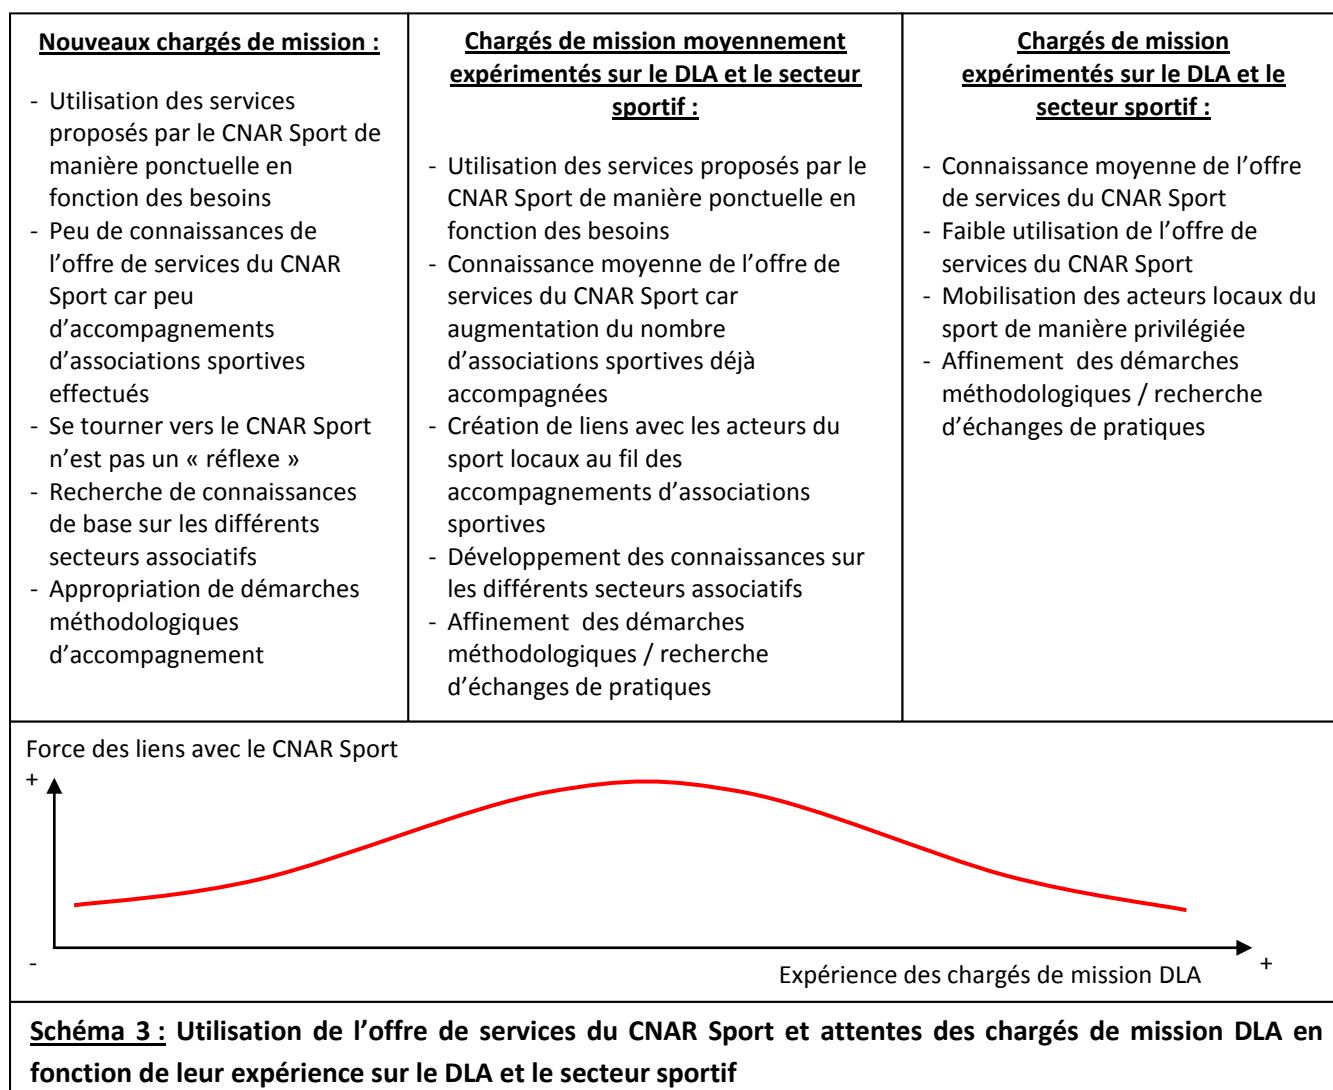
| Nouveaux chargés de mission : | Chargés de mission moyennement expérimentés sur le DLA et le secteur sportif : | Chargés de mission expérimentés sur le DLA et le secteur sportif : |
|---|---|---|
| - Utilisation des services proposés par le CNAR Sport de manière ponctuelle en fonction des besoins<br>- Peu de connaissances de l'offre de services du CNAR Sport car peu d'accompagnements d'associations sportives effectués<br>- Se tourner vers le CNAR Sport n'est pas un « réflexe »<br>- Recherche de connaissances de base sur les différents secteurs associatifs<br>- Appropriation de démarches méthodologiques d'accompagnement | - Utilisation des services proposés par le CNAR Sport de manière ponctuelle en fonction des besoins<br>- Connaissance moyenne de l'offre de services du CNAR Sport car augmentation du nombre d'associations sportives déjà accompagnées<br>- Création de liens avec les acteurs du sport locaux au fil des accompagnements d'associations sportives<br>- Développement des connaissances sur les différents secteurs associatifs<br>- Affinement des démarches méthodologiques / recherche d'échanges de pratiques | - Connaissance moyenne de l'offre de services du CNAR Sport<br>- Faible utilisation de l'offre de services du CNAR Sport<br>- Mobilisation des acteurs locaux du sport de manière privilégiée<br>- Affinement des démarches méthodologiques / recherche d'échanges de pratiques |

Force des liens avec le CNAR Sport
+
-
Expérience des chargés de mission DLA
+

Schéma 3 : Utilisation de l'offre de services du CNAR Sport et attentes des chargés de mission DLA en fonction de leur expérience sur le DLA et le secteur sportif